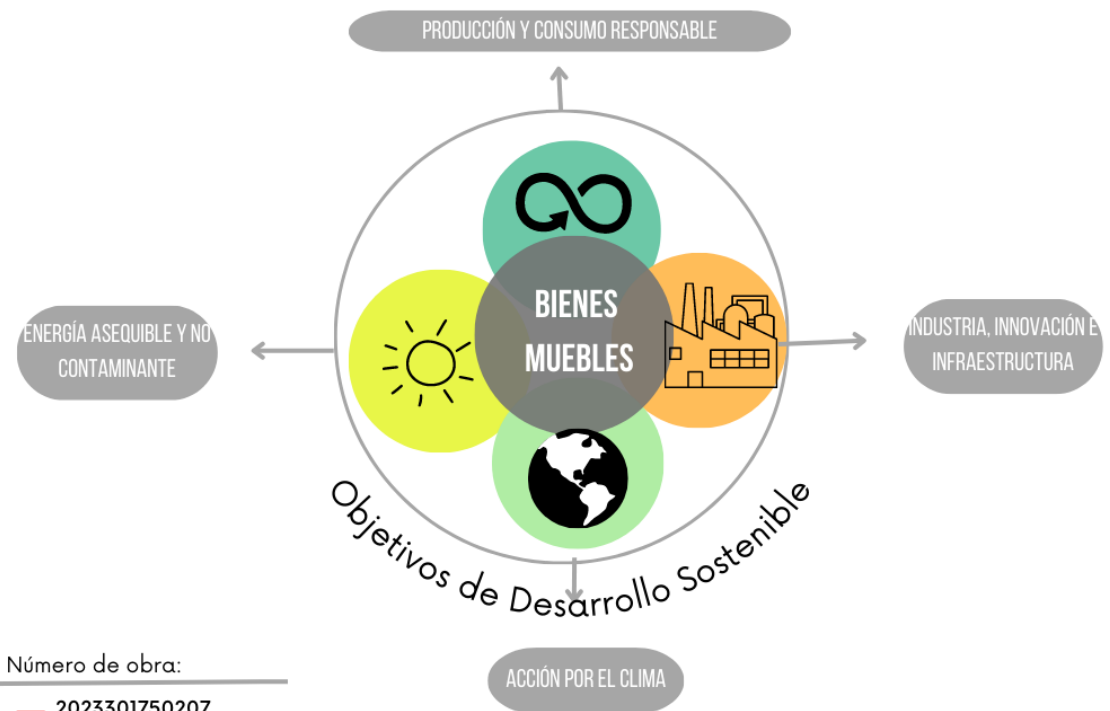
PRODUCCIÓN Y CONSUMO RESPONSABLE

ENERGÍA ASEQUIBLE Y NO CONTAMINANTE

BIENES MUEBLES

INDUSTRIA, INNOVACIÓN E INFRAESTRUCTURA

Objetivos de Desarrollo Sostenible

ACCIÓN POR EL CLIMA

Número de obra:

2023301750207